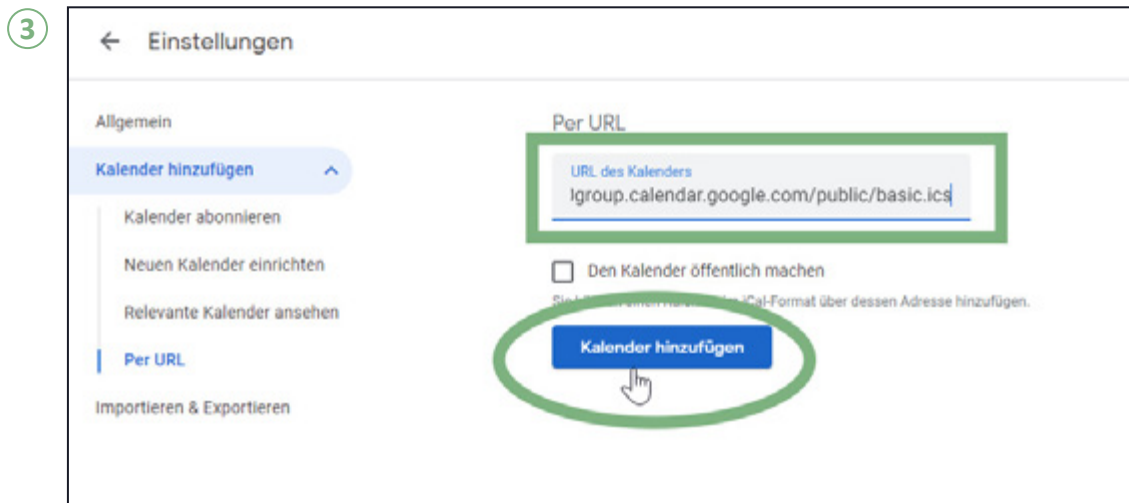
3

← Einstellungen

Allgemein

Kalender hinzufügen

Kalender abonnieren

Neuen Kalender einrichten

Relevante Kalender ansehen

Per URL

Importieren & Exportieren

Per URL

URL des Kalenders
lgroup.calendar.google.com/public/basic.ics

Den Kalender öffentlich machen

Sie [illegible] iCal-Format über dessen Adresse hinzufügen.

Kalender hinzufügen